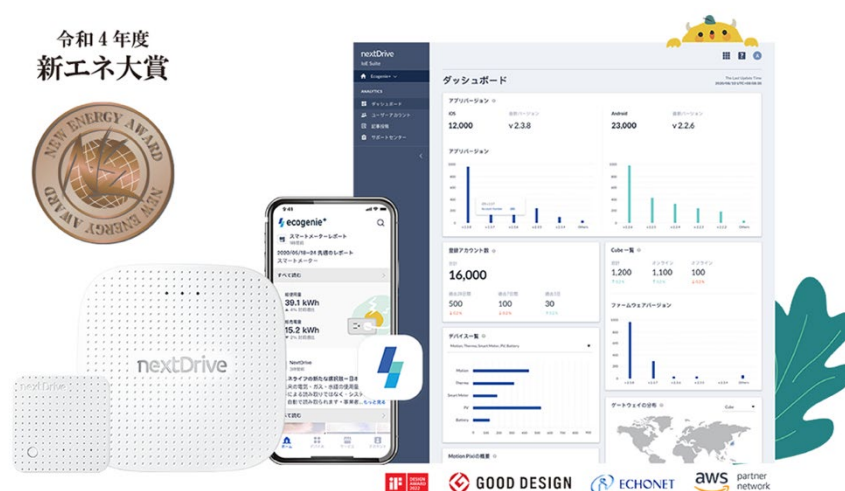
令和４年度
新エネ大賞

NEW ENERGY AWARD
NEW ENERGY AWARD

nextDrive
IoE Suite

Ecogenie+

ANALYTICS
ダッシュボード
ユーザーアカウント
記事情報
サポートセンター

ダッシュボード

アプリバージョン
iOS
12,000
最新バージョン
v 2.3.8
Android
23,000
最新バージョン
v 2.2.6

アプリバージョン

登録アカウント数
16,000
500
100
30

Cube一覧
1,200
1,100
100

ファームウェアバージョン

デバイス一覧

ゲートウェイの分布

ecogenie+
スマートメーターレポート
2020/06/18~24 先週のレポート
スマートメーター
すべて表示
39.1 kWh
15.2 kWh
NextDrive
スタイルの新たな選択肢一覧

nextDrive
nextDrive

GOOD DESIGN
ECHONET
aws partner network